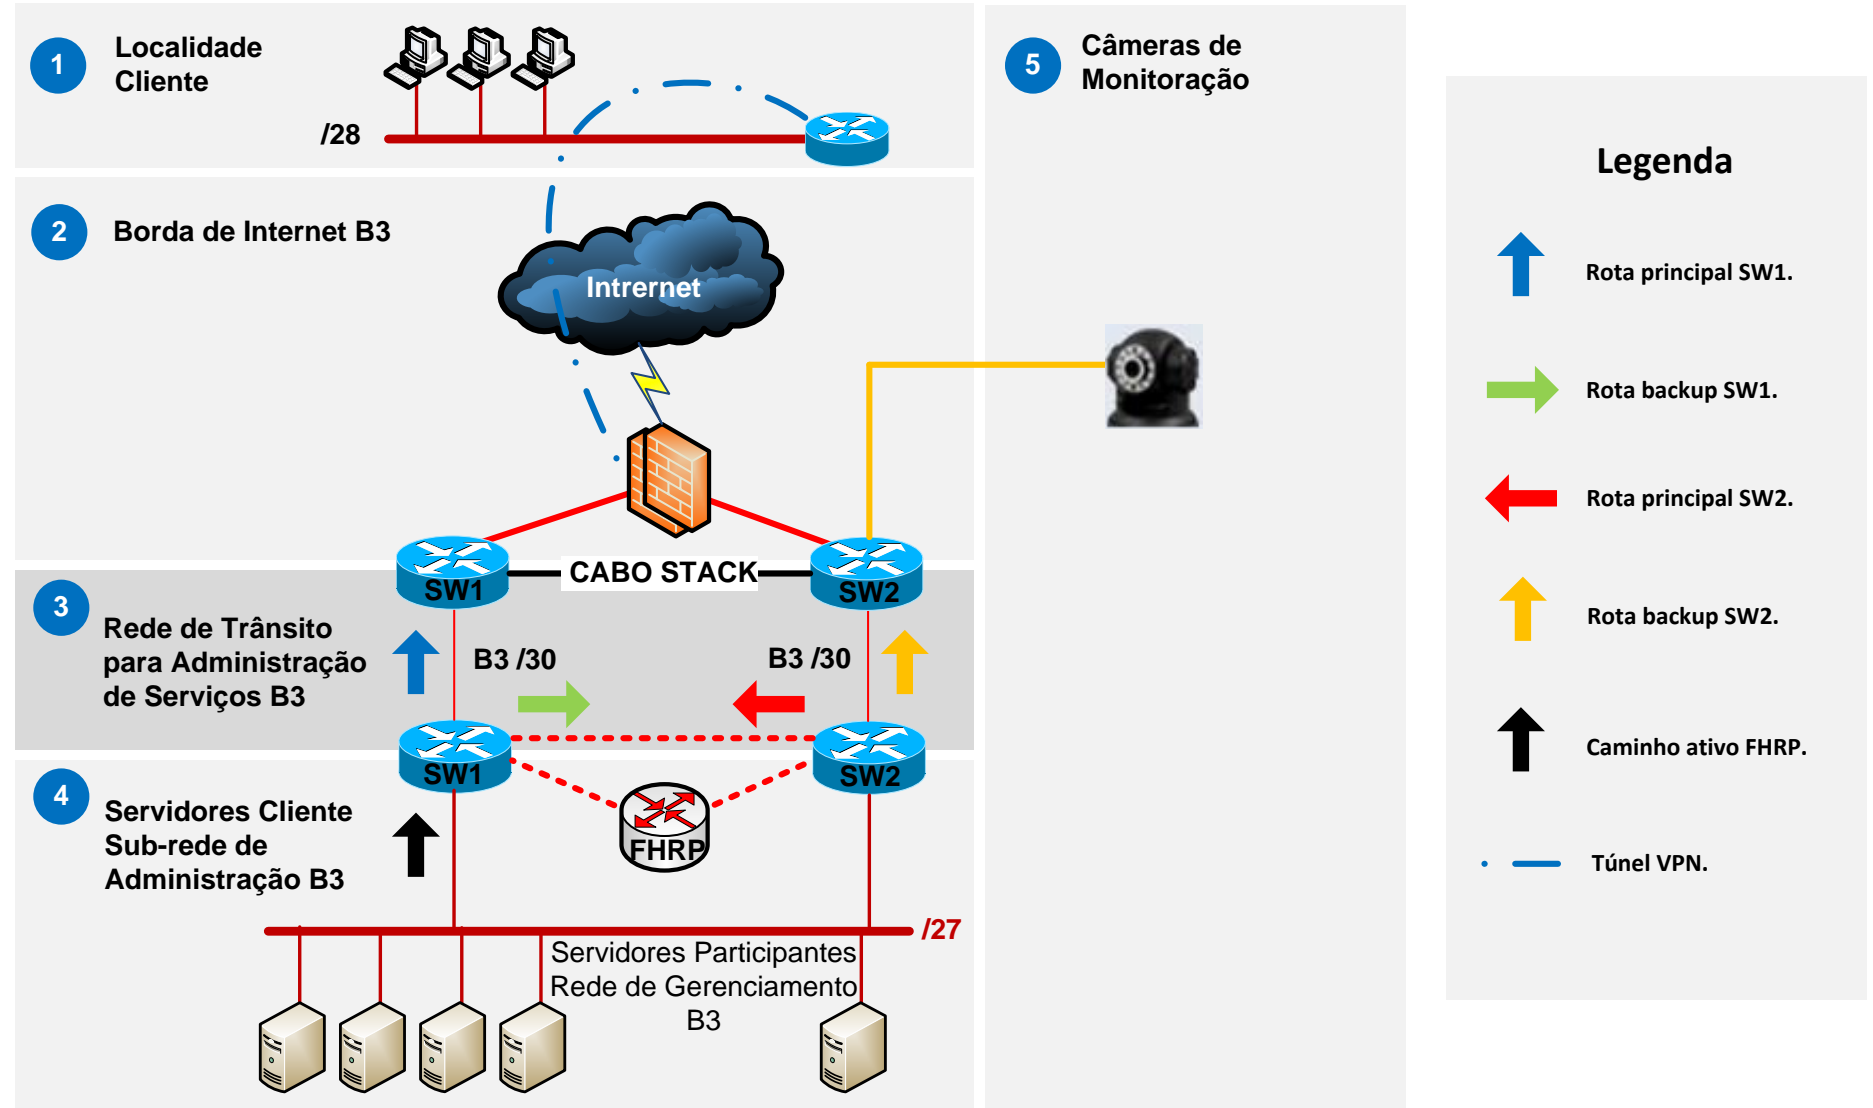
1 Localidade Cliente

/28

5 Câmeras de Monitoração

Legenda

2 Borda de Internet B3

Intrernet

Rota principal SW1.

Rota backup SW1.

Rota principal SW2.

SW1 CABO STACK SW2

3 Rede de Trânsito para Administração de Serviços B3

B3 /30

B3 /30

Rota backup SW2.

SW1

SW2

Caminho ativo FHRP.

4 Servidores Cliente Sub-rede de Administração B3

FHRP

Túnel VPN.

/27

Servidores Participantes Rede de Gerenciamento B3